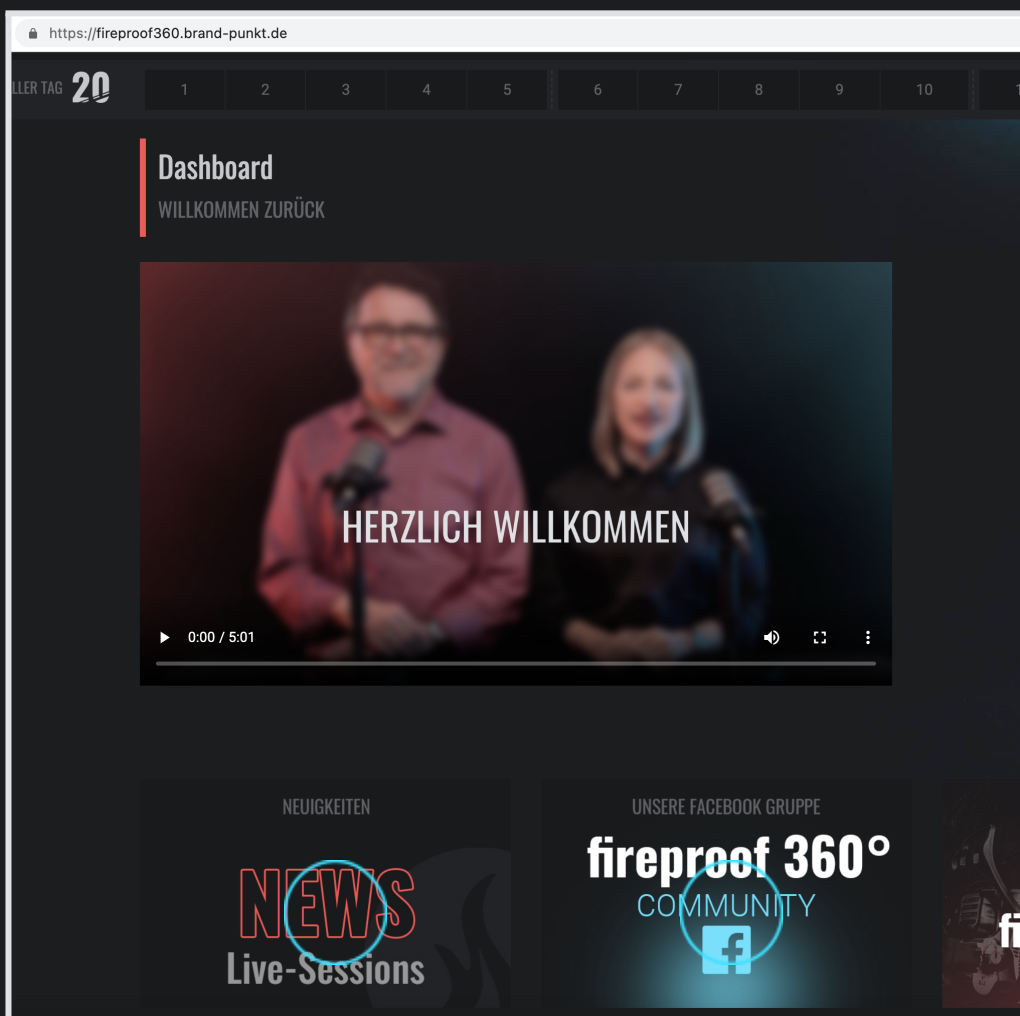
https://fireproof360.brand-punkt.de

LLER TAG 20

| 1 | 2 | 3 | 4 | 5 | 6 | 7 | 8 | 9 | 10 |
|---|---|---|---|---|---|---|---|---|---|

Dashboard
WILLKOMMEN ZURÜCK

HERZLICH WILLKOMMEN

0:00 / 5:01

NEUIGKEITEN

NEWS
Live-Sessions

UNSERE FACEBOOK GRUPPE

fireproof 360°
COMMUNITY

f

fi